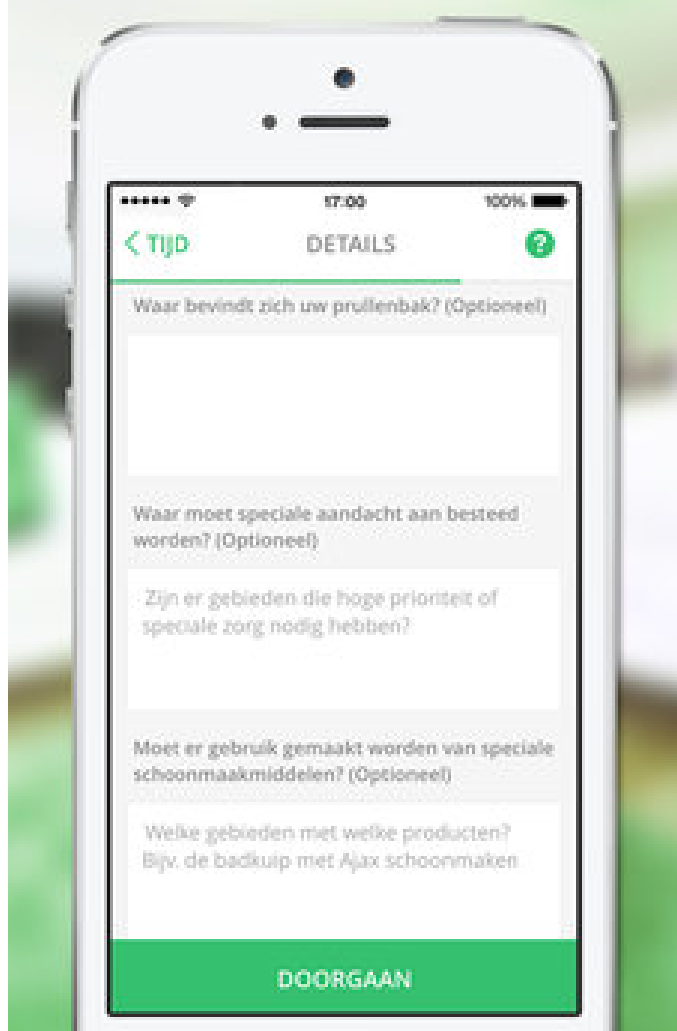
17:00

100%

< TIJD

DETAILS

?

Waar bevindt zich uw prullenbak? (Optioneel)

Waar moet speciale aandacht aan besteed worden? (Optioneel)

Zijn er gebieden die hoge prioriteit of speciale zorg nodig hebben?

Moet er gebruik gemaakt worden van speciale schoonmaakmiddelen? (Optioneel)

Welke gebieden met welke producten? Bijv. de badkuip met Ajax schoonmaken

DOORGAAN